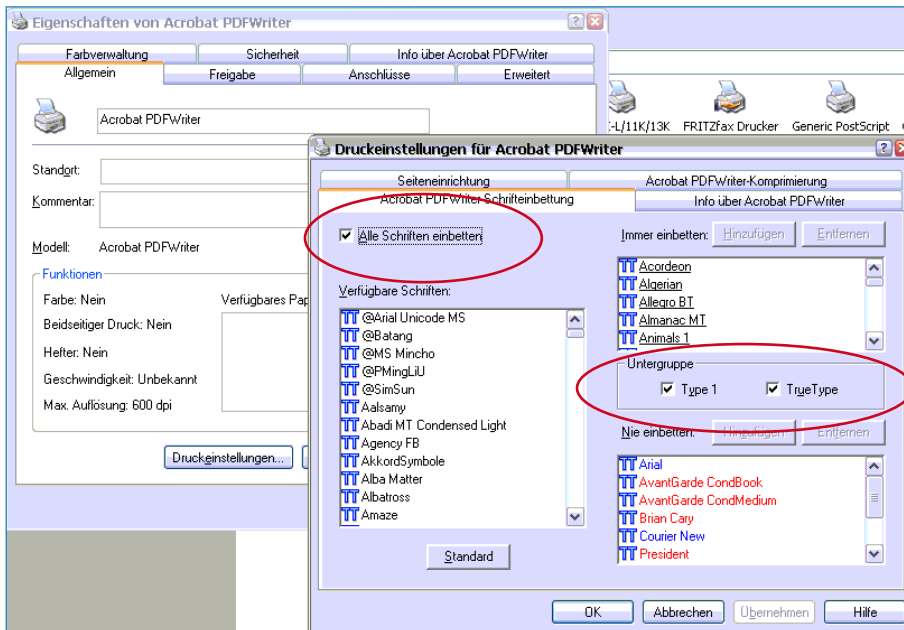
Eigenschaften von Acrobat PDFWriter

Farbverwaltung | Sicherheit | Info über Acrobat PDFWriter
Allgemein | Freigabe | Anschlüsse | Erweitert

Acrobat PDFWriter

Standort:

Kommentar:

Modell: Acrobat PDFWriter

Funktionen

Farbe: Nein
Beidseitiger Druck: Nein
Hefter: Nein
Geschwindigkeit: Unbekannt
Max. Auflösung: 600 dpi

Verfügbares Pap

Druckeinstellungen...

-L/11K/13K FRITZfax Drucker Generic PostScript

Druckeinstellungen für Acrobat PDFWriter

Seiteneinrichtung | Acrobat PDFWriter-Komprimierung
Acrobat PDFWriter-Schrifteinbettung | Info über Acrobat PDFWriter

Alle Schriften einbetten

Immer einbetten: Hinzufügen Entfernen

Acordeon
Algerian
Allegro BT
Almanac MT
Animals 1

Verfügbare Schriften:

@Arial Unicode MS
@Batang
@MS Mincho
@PMingLiU
@SimSun
Aalsamy
Abadi MT Condensed Light
Agency FB
AkkordSymbole
Alba Matter
Albatross
Amaze

Untergruppe

Type 1 TrueType

Nie einbetten: Hinzufügen Entfernen

Arial
AvantGarde CondBook
AvantGarde CondMedium
Brian Cary
Courier New
President

Standard

OK Abbrechen Übernehmen Hilfe